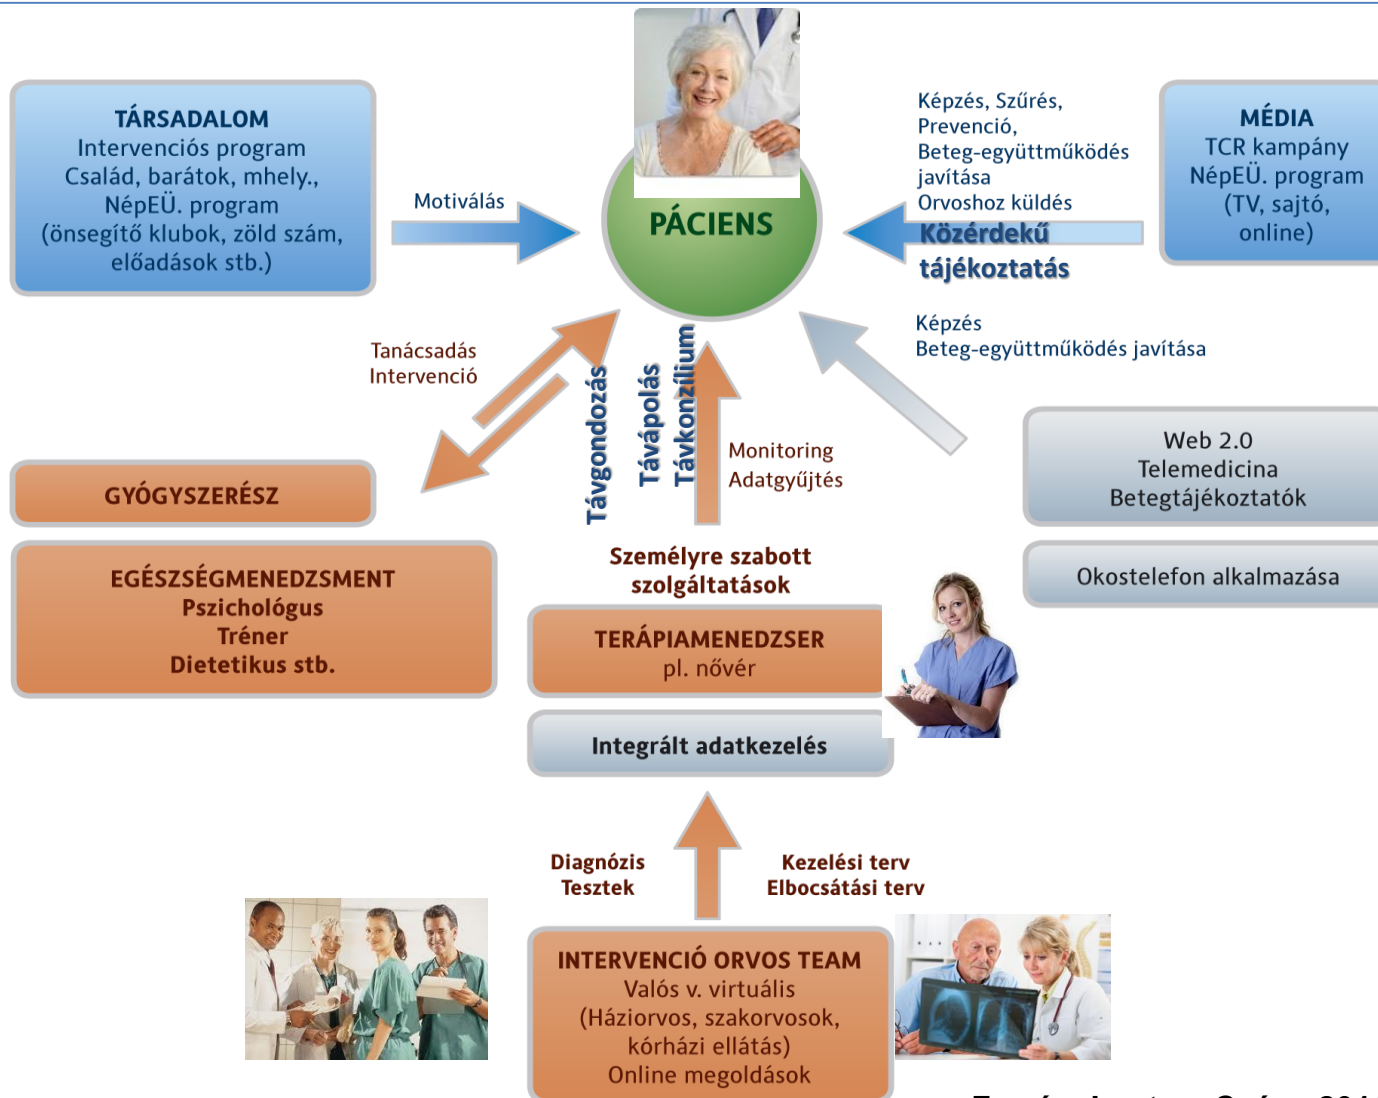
TÁRSADALOM
Intervenciós program
Család, barátok, mhely.,
NépEÜ. program
(önsegítő klubok, zöld szám,
előadások stb.)

Motiválás

PÁCIENS

Képzés, Szűrés,
Prevenció,
Beteg-együttműködés javítása
Orvoshoz küldés

Közérdekű tájékoztatás

MÉDIA
TCR kampány
NépEÜ. program
(TV, sajtó,
online)

Tanácsadás
Intervenció

Távgondozás
Távápolás
Távkonzílium

Monitoring
Adatgyűjtés

Képzés
Beteg-együttműködés javítása

GYÓGYSZERÉSZ

Web 2.0
Telemedicina
Betegtájékoztatók

Okostelefon alkalmazása

EGÉSZSÉGMENEDZSMENT
Pszichológus
Tréner
Dietetikus stb.

Személyre szabott
szolgáltatások

TERÁPIAMENEDZSER
pl. nővér

Integrált adatkezelés

Diagnózis
Tesztek

Kezelési terv
Elbocsátási terv

INTERVENCIÓ ORVOS TEAM
Valós v. virtuális
(Háziorvos, szakorvosok,
kórházi ellátás)
Online megoldások

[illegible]